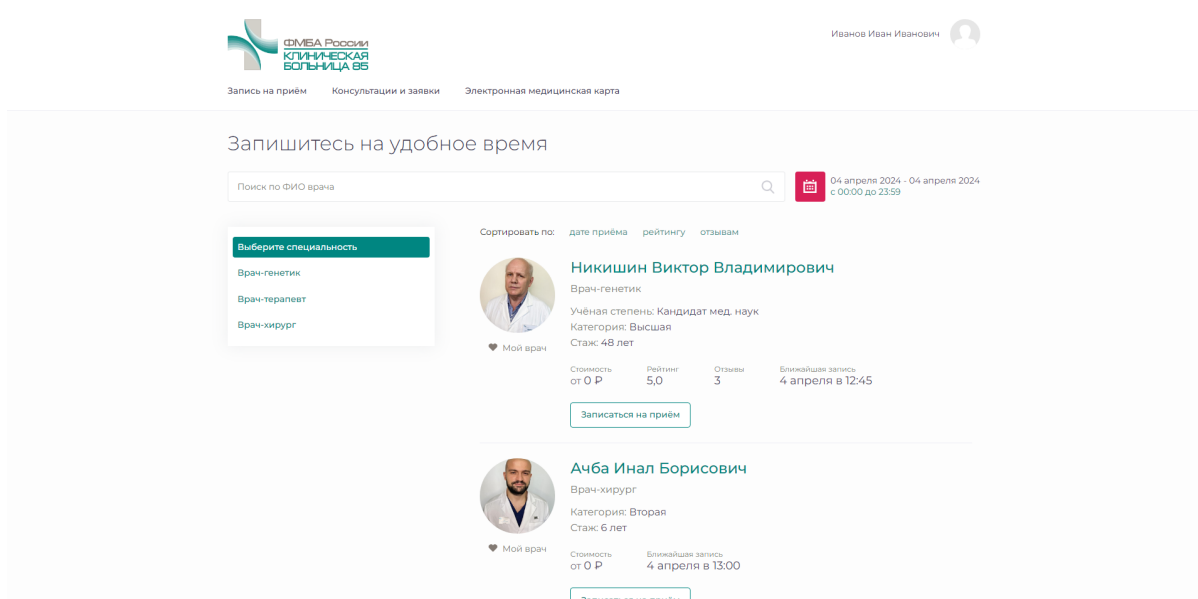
ФМБА России
КЛИНИЧЕСКАЯ БОЛЬНИЦА 85

Иванов Иван Иванович

Запись на приём Консультации и заявки Электронная медицинская карта

Запишитесь на удобное время

Поиск по ФИО врача

04 апреля 2024 - 04 апреля 2024
с 00:00 до 23:59

Выберите специальность
Врач-генетик
Врач-терапевт
Врач-хирург

Сортировать по: дате приёма рейтингу отзывам

Никишин Виктор Владимирович
Врач-генетик
Учёная степень: Кандидат мед. наук
Категория: Высшая
Стаж: 48 лет

Мой врач

| Стоимость | Рейтинг | Отзывы | Ближайшая запись |
|---|---|---|---|
| от 0 ₽ | 5,0 | 3 | 4 апреля в 12:45 |

Записаться на приём

Ачба Инал Борисович
Врач-хирург
Категория: Вторая
Стаж: 6 лет

Мой врач

| Стоимость | Ближайшая запись |
|---|---|
| от 0 ₽ | 4 апреля в 13:00 |

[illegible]